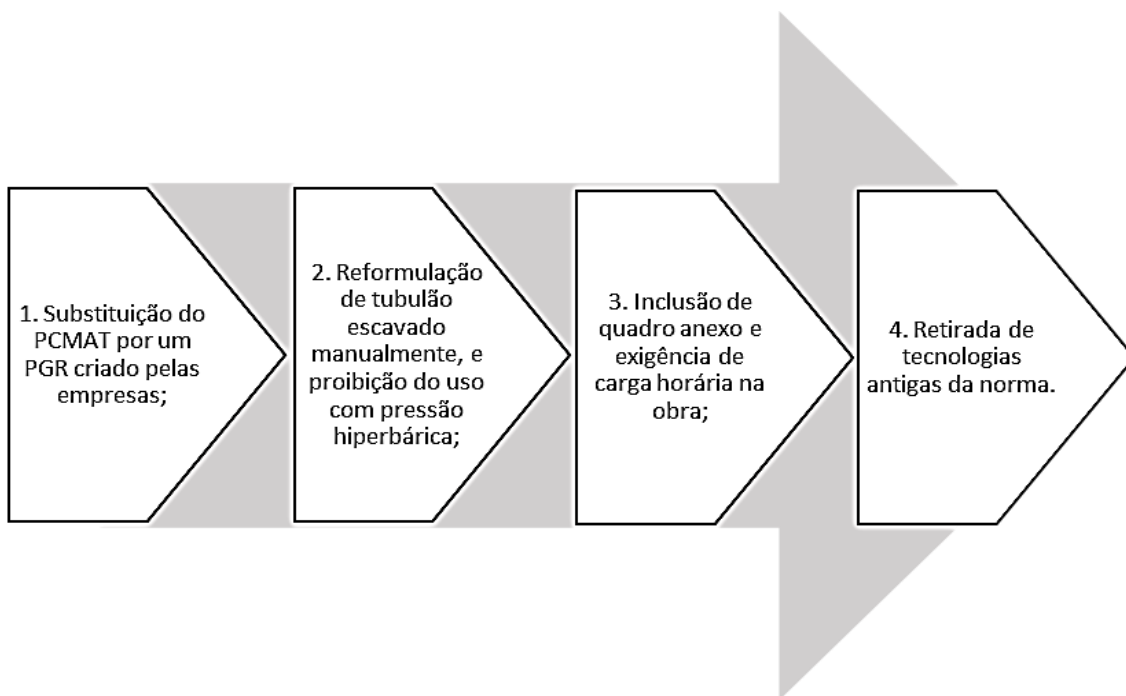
1. Substituição do PCMAT por um PGR criado pelas empresas;

2. Reformulação de tubulão escavado manualmente, e proibição do uso com pressão hiperbárica;

3. Inclusão de quadro anexo e exigência de carga horária na obra;

4. Retirada de tecnologias antigas da norma.